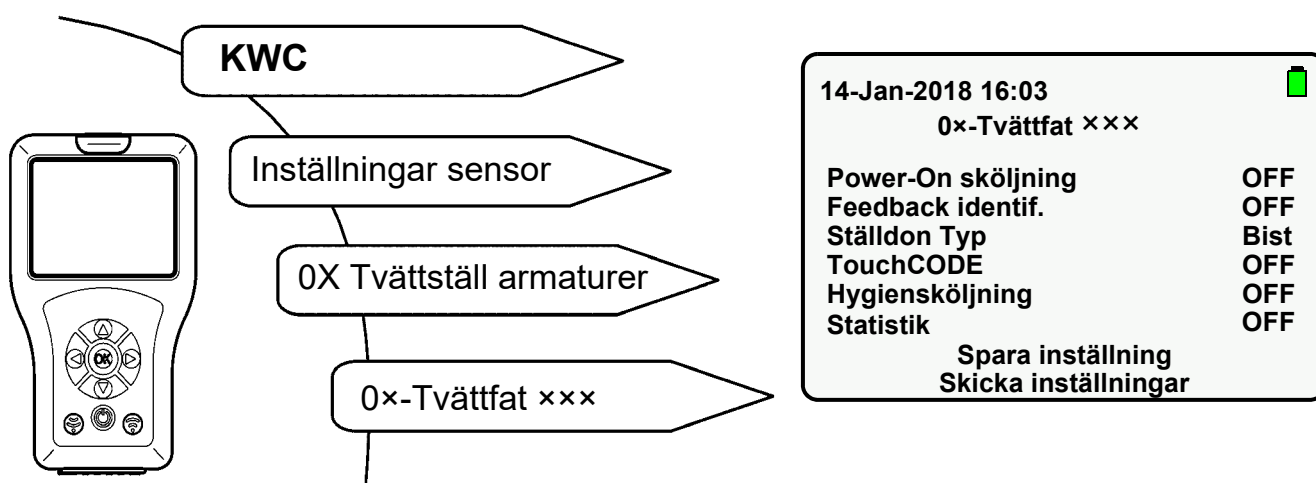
KWC

Inställningar sensor

0X Tvättställ armaturer

0×-Tvättfat ×××

OK

14-Jan-2018 16:03
0×-Tvättfat ×××

| | |
|---|---|
| Power-On sköljning | OFF |
| Feedback identif. | OFF |
| Ställdon Typ | Bist |
| TouchCODE | OFF |
| Hygiensköljning | OFF |
| Statistik | OFF |

Spara inställning
Skicka inställningar